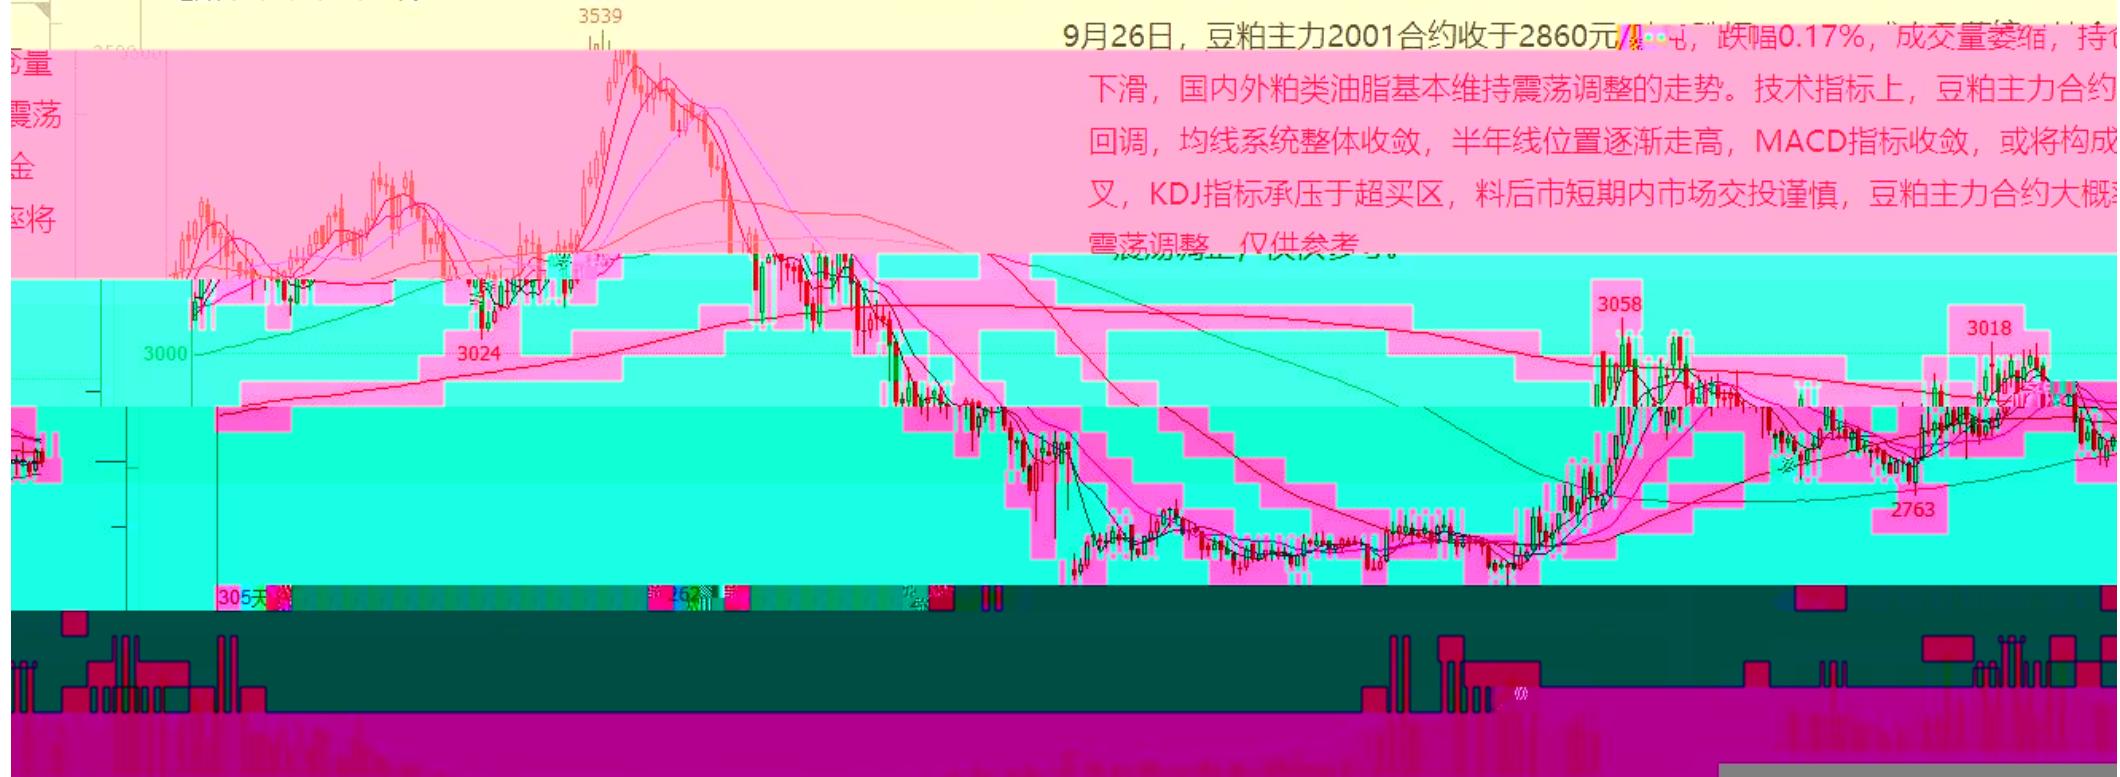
3539

9月26日，豆粕主力2001合约收于2860元/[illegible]，跌幅0.17%，成交量萎缩，持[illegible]
下滑，国内外粕类油脂基本维持震荡调整的走势。技术指标上，豆粕主力合约
回调，均线系统整体收敛，半年线位置逐渐走高，MACD指标收敛，或将构成
叉，KDJ指标承压于超买区，料后市短期内市场交投谨慎，豆粕主力合约大概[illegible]
震荡调整，仅供参考。

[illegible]量
震荡
金
率将

3000
3024
3058
3018
2763
305天
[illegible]